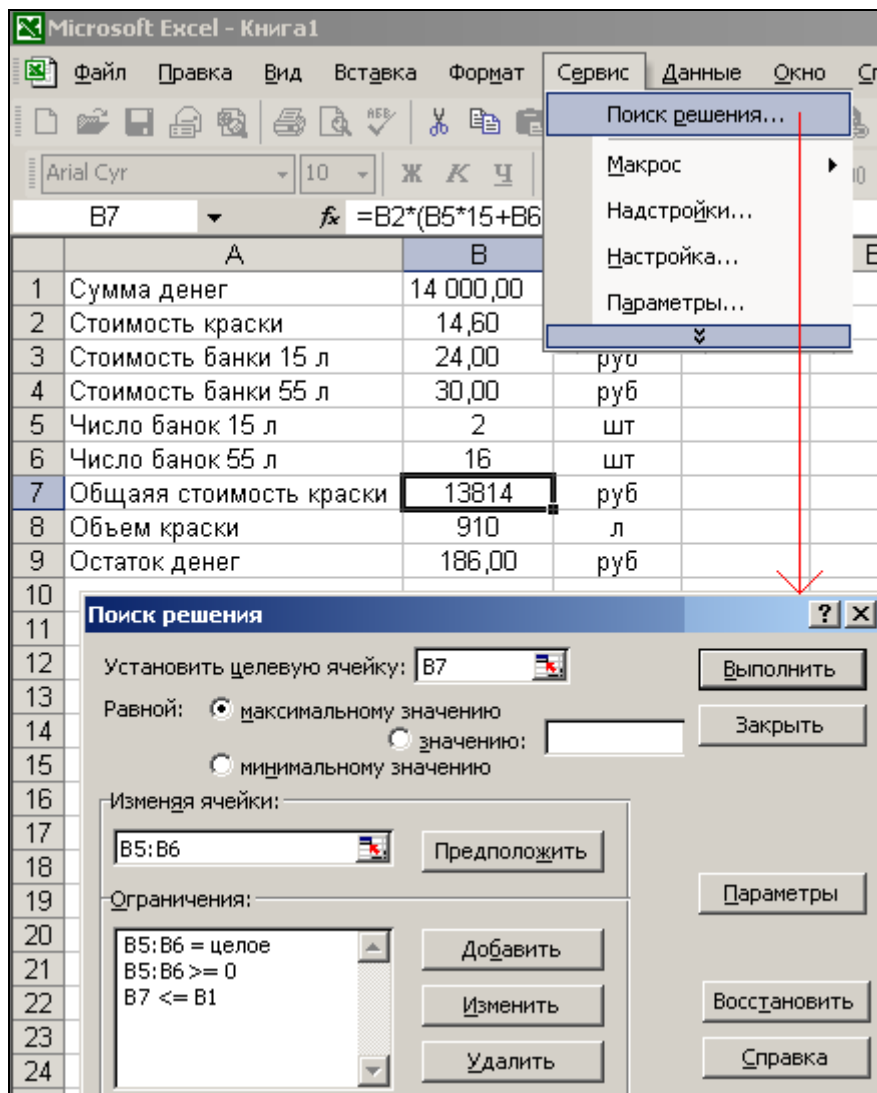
Microsoft Excel - Книга1

Файл Правка Вид Вставка Формат Сервис Данные Окно С

Поиск решения...
Макрос
Надстройки...
Настройка...
Параметры...

Arial Cyr 10 Ж К Ч

B7 $f_x$ =B2*(B5*15+B6

| | A | B | C |
|---|---|---|---|
| 1 | Сумма денег | 14 000,00 | |
| 2 | Стоимость краски | 14,60 | |
| 3 | Стоимость банки 15 л | 24,00 | руб |
| 4 | Стоимость банки 55 л | 30,00 | руб |
| 5 | Число банок 15 л | 2 | шт |
| 6 | Число банок 55 л | 16 | шт |
| 7 | Общаяя стоимость краски | 13814 | руб |
| 8 | Объем краски | 910 | л |
| 9 | Остаток денег | 186,00 | руб |
| 10 | | | |
| 11 | | | |
| 12 | | | |
| 13 | | | |
| 14 | | | |
| 15 | | | |
| 16 | | | |
| 17 | | | |
| 18 | | | |
| 19 | | | |
| 20 | | | |
| 21 | | | |
| 22 | | | |
| 23 | | | |
| 24 | | | |

Поиск решения ? X

Установить целевую ячейку: B7
Выполнить
Равной: максимальному значению
значению:
Закрыть
минимальному значению
Изменяя ячейки:
B5:B6
Предположить
Ограничения:
Параметры
B5:B6 = целое
B5:B6 >= 0
B7 <= B1
Добавить
Изменить
Восстановить
Удалить
Справка